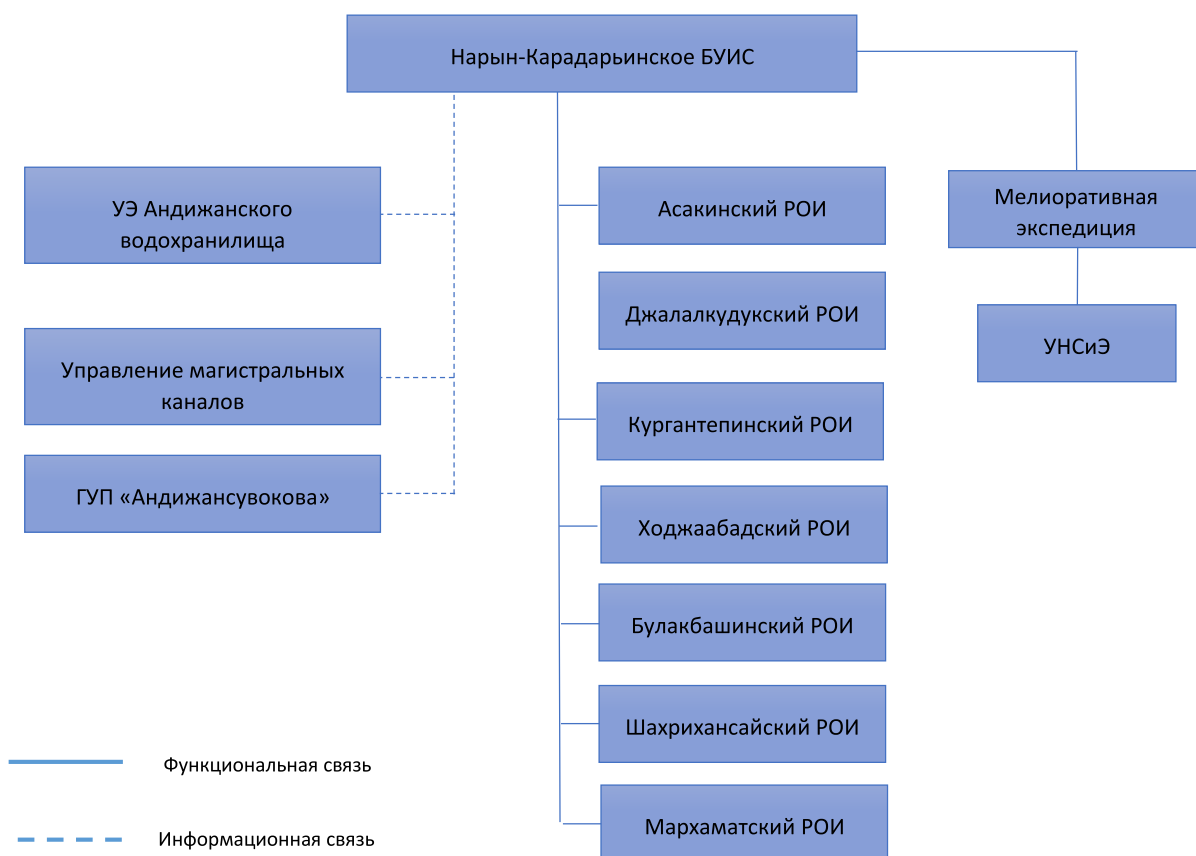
Нарын-Карадарьинское БУИС

УЭ Андижанского водохранилища

Управление магистральных каналов

ГУП «Андижансувокова»

Асакинский РОИ

Джалалкудукский РОИ

Кургантепинский РОИ

Ходжаабадский РОИ

Булакбашинский РОИ

Шахрихансайский РОИ

Мархаматский РОИ

Мелиоративная экспедиция

УНСиЭ

Функциональная связь

Информационная связь